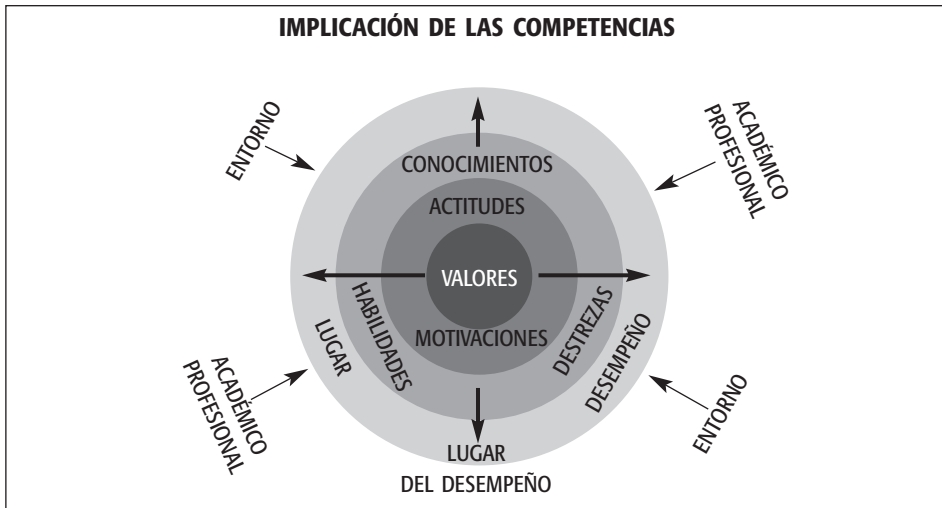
IMPLICACIÓN DE LAS COMPETENCIAS

ENTORNO

ACADÉMICO PROFESIONAL

CONOCIMIENTOS

ACTITUDES

VALORES

HABILIDADES

MOTIVACIONES

DESTREZAS

LUGAR

DESEMPEÑO

ACADÉMICO PROFESIONAL

ENTORNO

LUGAR DEL DESEMPEÑO